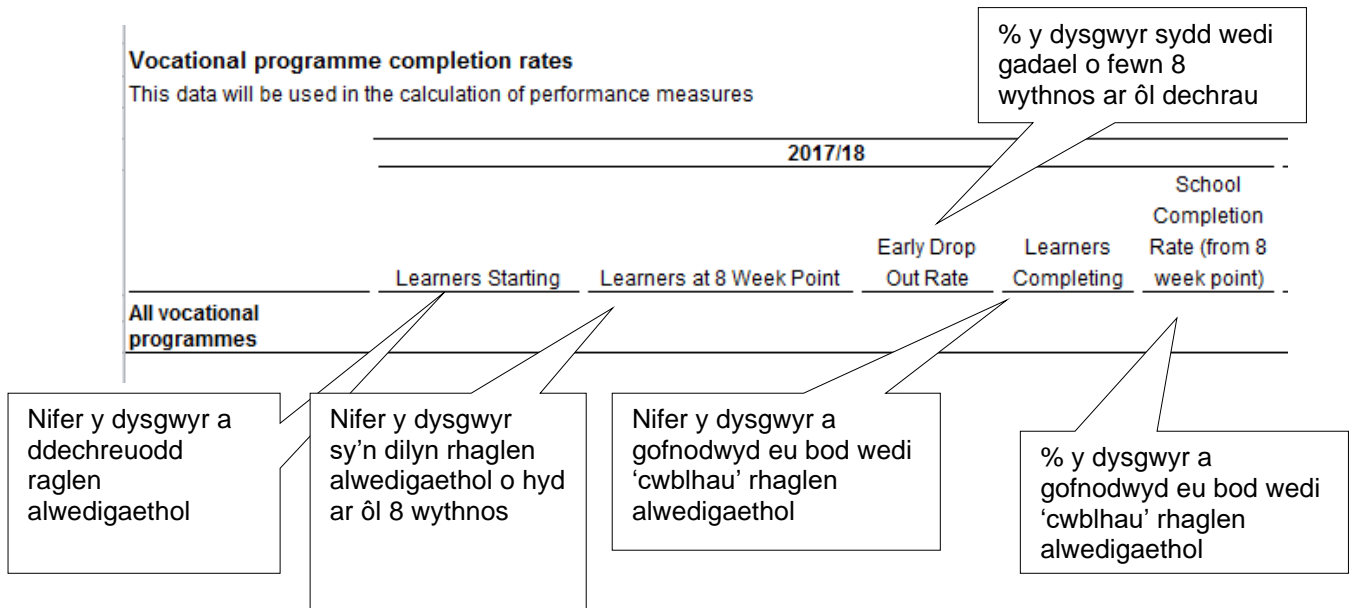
Vocational programme completion rates

This data will be used in the calculation of performance measures

% y dysgwyr sydd wedi gadael o fewn 8 wythnos ar ôl dechrau

| | 2017/18 | | | | |
|---|---|---|---|---|---|
| | Learners Starting | Learners at 8 Week Point | Early Drop Out Rate | Learners Completing | School Completion Rate (from 8 week point) |
| All vocational programmes | | | | | |

Nifer y dysgwyr a ddechreuodd raglen alwedigaethol

Nifer y dysgwyr sy'n dilyn rhaglen alwedigaethol o hyd ar ôl 8 wythnos

Nifer y dysgwyr a gofnodwyd eu bod wedi 'cwblhau' rhaglen alwedigaethol

% y dysgwyr a gofnodwyd eu bod wedi 'cwblhau' rhaglen alwedigaethol